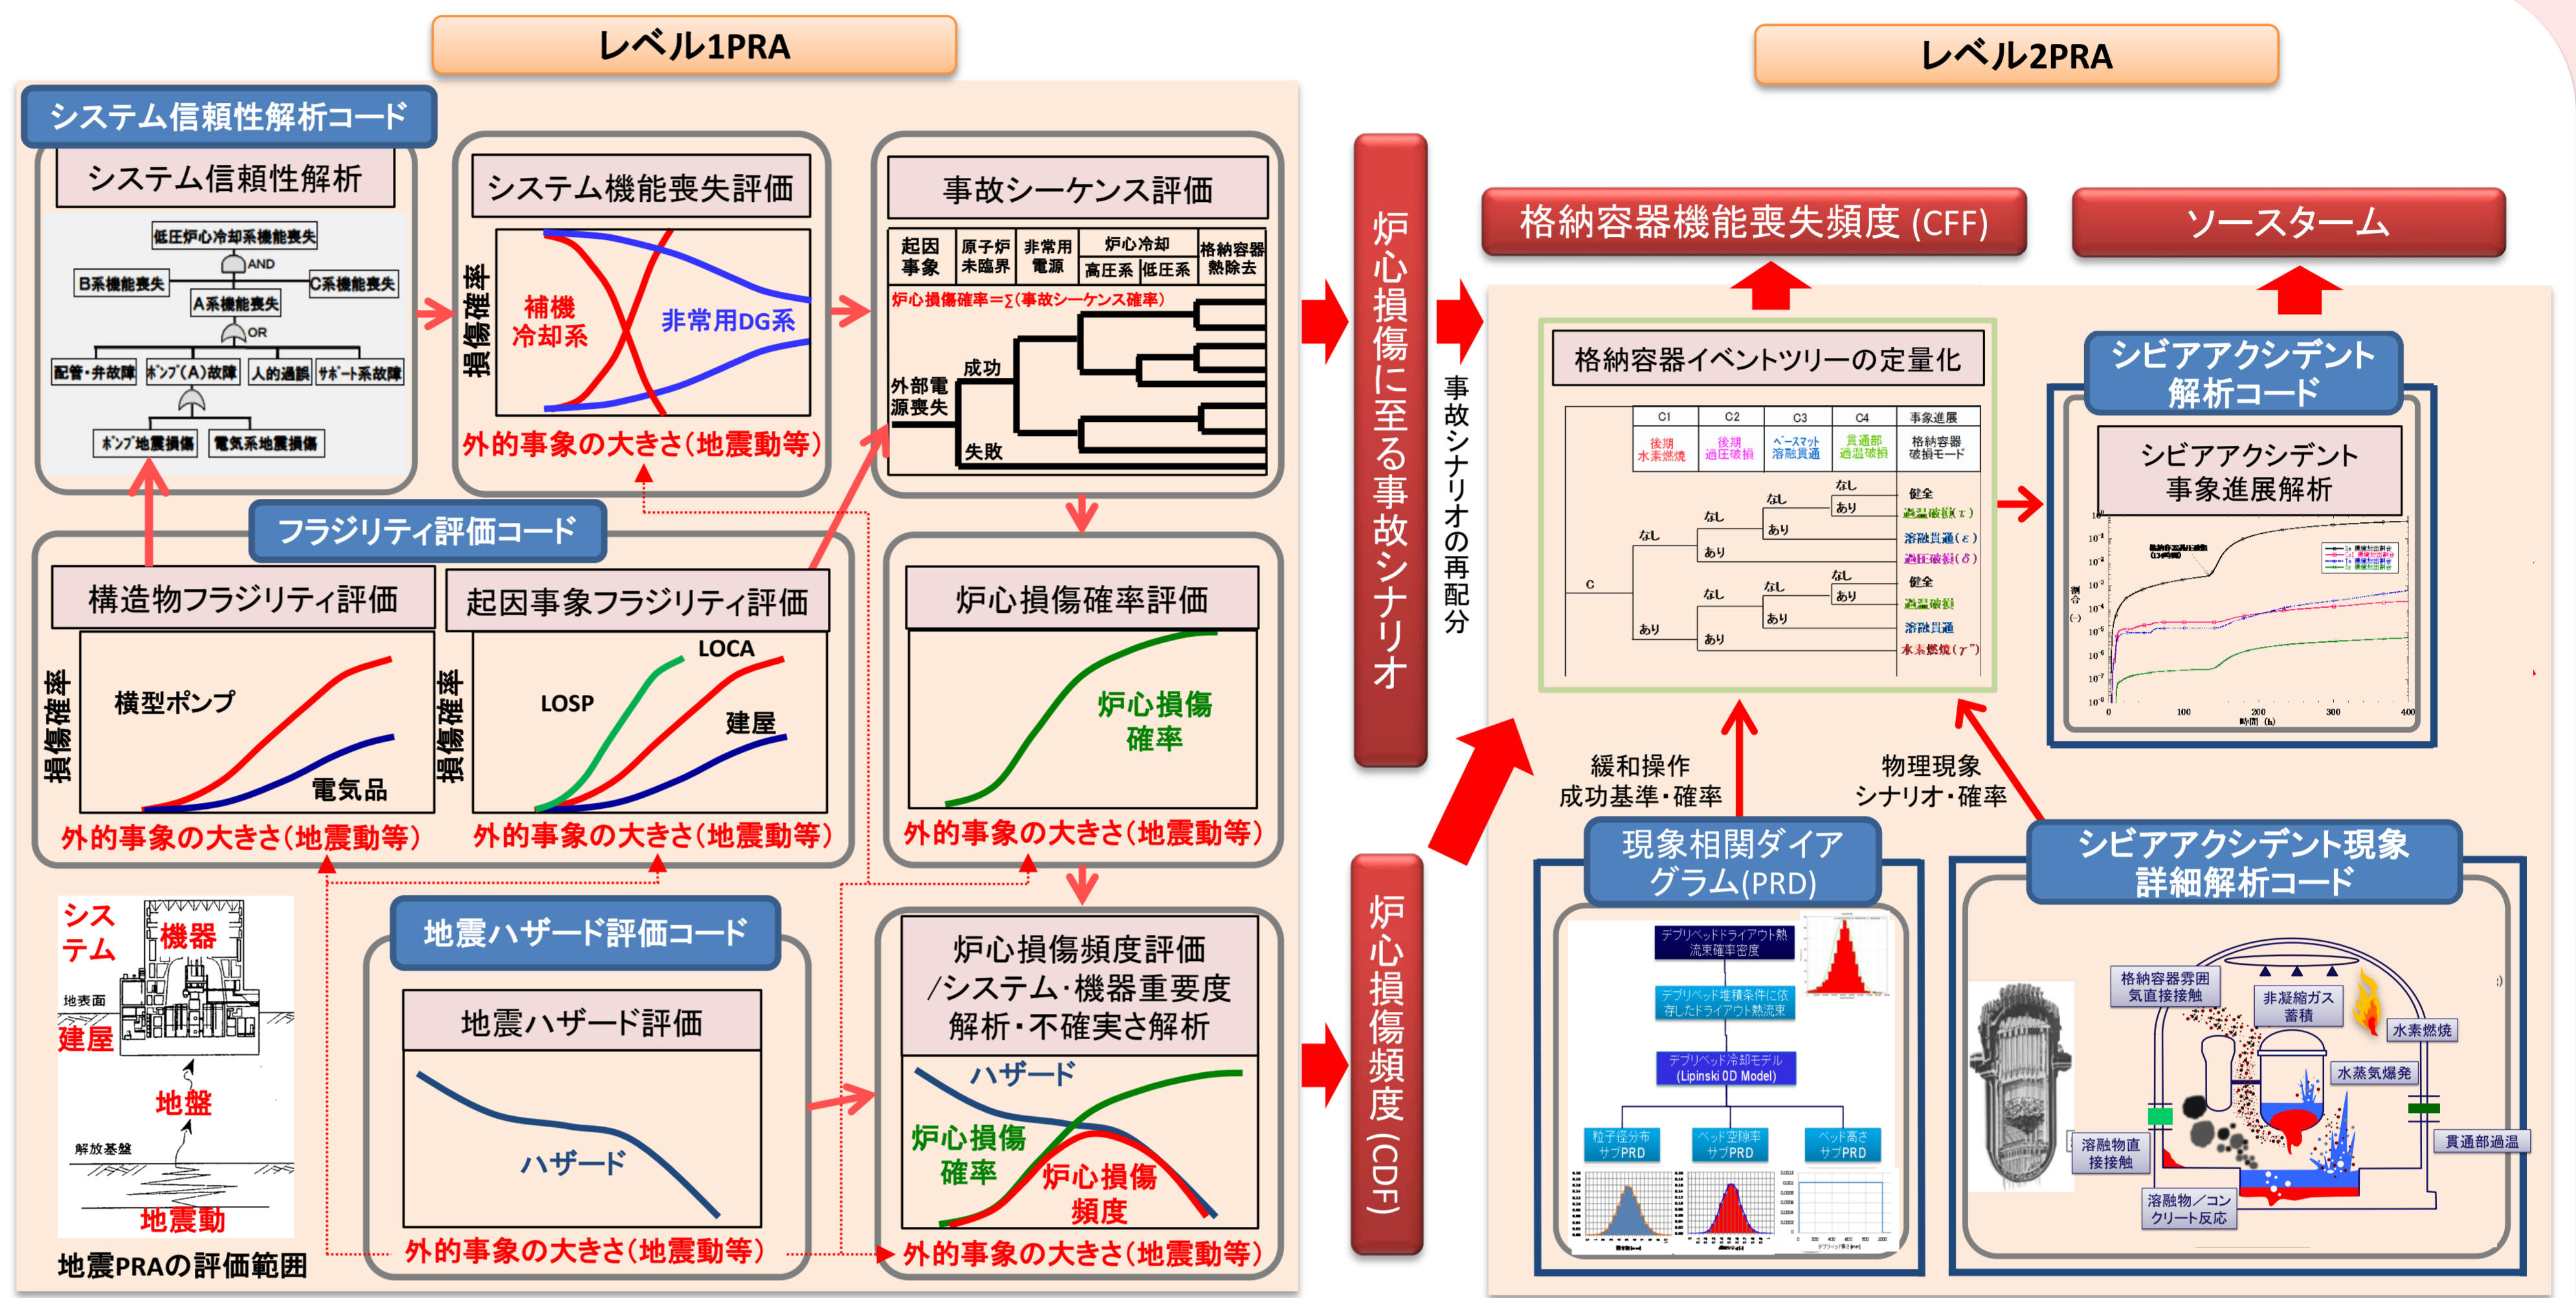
レベル1PRA

レベル2PRA

システム信頼性解析コード

システム信頼性解析

低圧炉心冷却系機能喪失
AND
B系機能喪失
C系機能喪失
A系機能喪失
OR
配管・弁故障
ポンプ(A)故障
人的過誤
サポート系故障
ポンプ地震損傷
電気系地震損傷

システム機能喪失評価

損傷確率
補機冷却系
非常用DG系
外的事象の大きさ(地震動等)

事故シーケンス評価

| 起因事象 | 原子炉未臨界 | 非常用電源 | 炉心冷却 高圧系 | 炉心冷却 低圧系 | 格納容器熱除去 |
|---|---|---|---|---|---|

炉心損傷確率＝Σ(事故シーケンス確率)
外部電源喪失
成功
失敗

炉心損傷に至る事故シナリオ

事故シナリオの再配分

格納容器機能喪失頻度 (CFF)

ソースターム

格納容器イベントツリーの定量化

| | C1 | C2 | C3 | C4 | 事象進展 |
|---|---|---|---|---|---|
| | 後期水素燃焼 | 後期過圧破損 | ベースマット溶融貫通 | 貫通部過温破損 | 格納容器破損モード |

C
なし
あり
健全
過温破損(τ)
溶融貫通(ε)
過圧破損(δ)
過温破損
溶融貫通
水素燃焼(γ")

シビアアクシデント解析コード

シビアアクシデント事象進展解析

フラジリティ評価コード

構造物フラジリティ評価

損傷確率
横型ポンプ
電気品
外的事象の大きさ(地震動等)

起因事象フラジリティ評価

損傷確率
LOCA
LOSP
建屋
外的事象の大きさ(地震動等)

炉心損傷確率評価

炉心損傷確率
外的事象の大きさ(地震動等)

緩和操作
成功基準・確率

物理現象
シナリオ・確率

現象相関ダイアグラム(PRD)

デブリベッドドライアウト熱流束確率密度
デブリベッド堆積条件に依存したドライアウト熱流束
デブリベッド冷却モデル (Lipinski 0D Model)
粒子径分布サブPRD
ベッド空隙率サブPRD
ベッド高さサブPRD

シビアアクシデント現象詳細解析コード

格納容器雰囲気直接接触
非凝縮ガス蓄積
水素燃焼
水蒸気爆発
溶融物直接接触
貫通部過温
溶融物／コンクリート反応

システム
機器
地表面
建屋
地盤
解放基盤
地震動
地震PRAの評価範囲

地震ハザード評価コード

地震ハザード評価

ハザード
外的事象の大きさ(地震動等)

炉心損傷頻度評価
/システム・機器重要度解析・不確実さ解析

ハザード
炉心損傷確率
炉心損傷頻度
外的事象の大きさ(地震動等)

炉心損傷頻度(CDF)